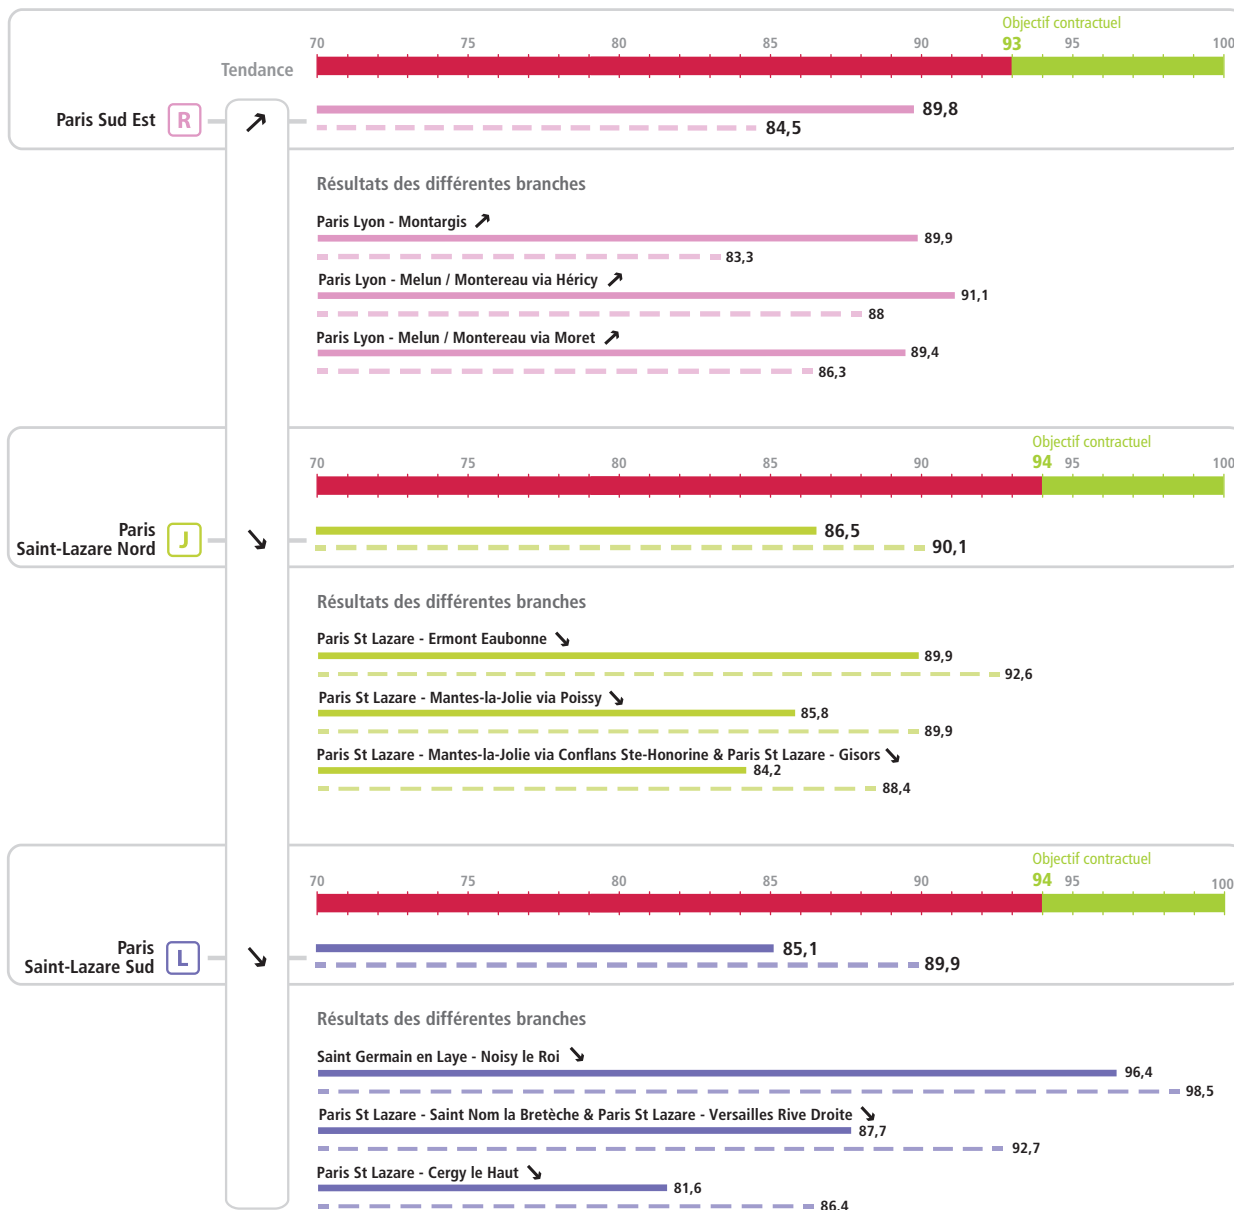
Objectif contractuel
70 75 80 85 90 93 95 100

Tendance

Paris Sud Est R ↗

89,8
84,5

Résultats des différentes branches

Paris Lyon - Montargis ↗
89,9
83,3

Paris Lyon - Melun / Montereau via Héricy ↗
91,1
88

Paris Lyon - Melun / Montereau via Moret ↗
89,4
86,3

Objectif contractuel
70 75 80 85 90 94 95 100

Paris Saint-Lazare Nord J ↘

86,5
90,1

Résultats des différentes branches

Paris St Lazare - Ermont Eaubonne ↘
89,9
92,6

Paris St Lazare - Mantes-la-Jolie via Poissy ↘
85,8
89,9

Paris St Lazare - Mantes-la-Jolie via Conflans Ste-Honorine & Paris St Lazare - Gisors ↘
84,2
88,4

Objectif contractuel
70 75 80 85 90 94 95 100

Paris Saint-Lazare Sud L ↘

85,1
89,9

Résultats des différentes branches

Saint Germain en Laye - Noisy le Roi ↘
96,4
98,5

Paris St Lazare - Saint Nom la Bretèche & Paris St Lazare - Versailles Rive Droite ↘
87,7
92,7

Paris St Lazare - Cergy le Haut ↘
81,6
86,4